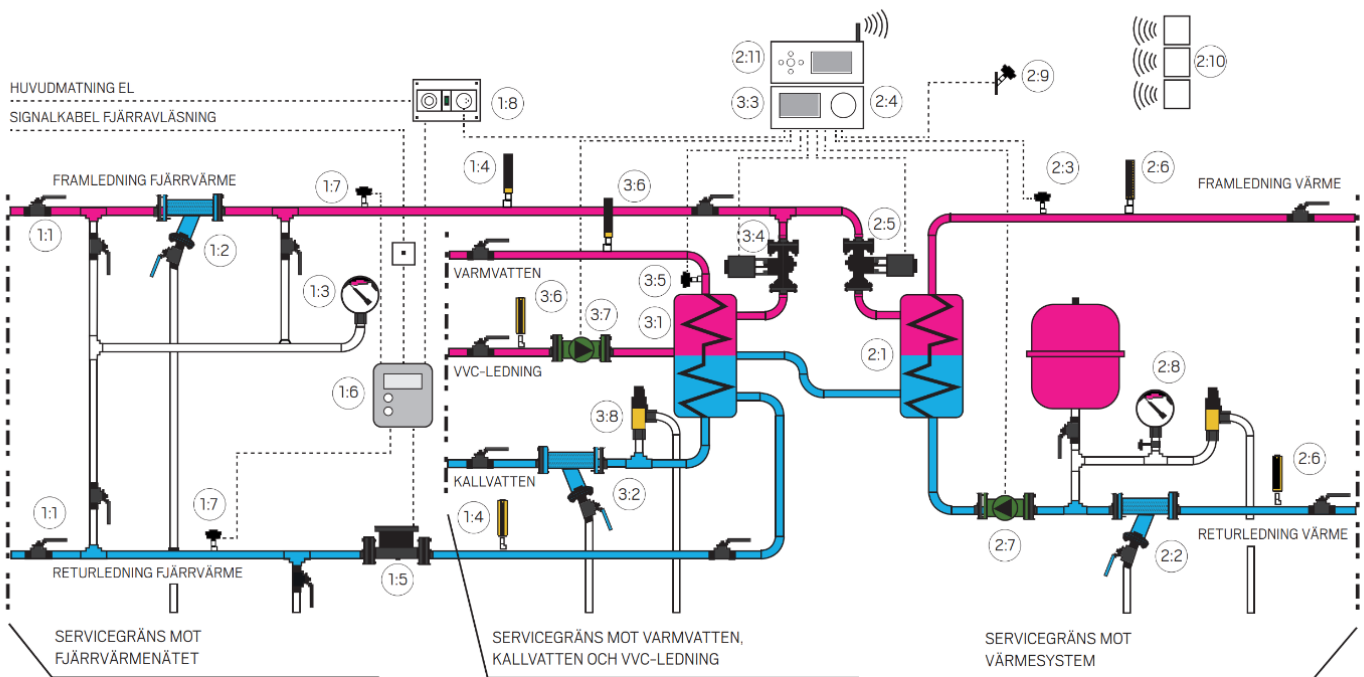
HUVUDMATNING EL
SIGNALKABEL FJÄRRAVLÄSNING
1:8
2:11
3:3
2:4
2:9
2:10
1:4
3:6
2:3
2:6
FRAMLEDNING FJÄRRVÄRME
1:7
FRAMLEDNING VÄRME
1:1
1:2
3:4
2:5
VARMVATTEN
3:5
1:3
3:6
3:7
3:1
2:1
VVC-LEDNING
1:6
2:8
3:8
KALLVATTEN
3:2
2:6
1:1
1:7
1:4
2:7
RETURLEDNING VÄRME
RETURLEDNING FJÄRRVÄRME
1:5
2:2
SERVICEGRÄNS MOT FJÄRRVÄRMENÄTET
SERVICEGRÄNS MOT VARMVATTEN, KALLVATTEN OCH VVC-LEDNING
SERVICEGRÄNS MOT VÄRMESYSTEM